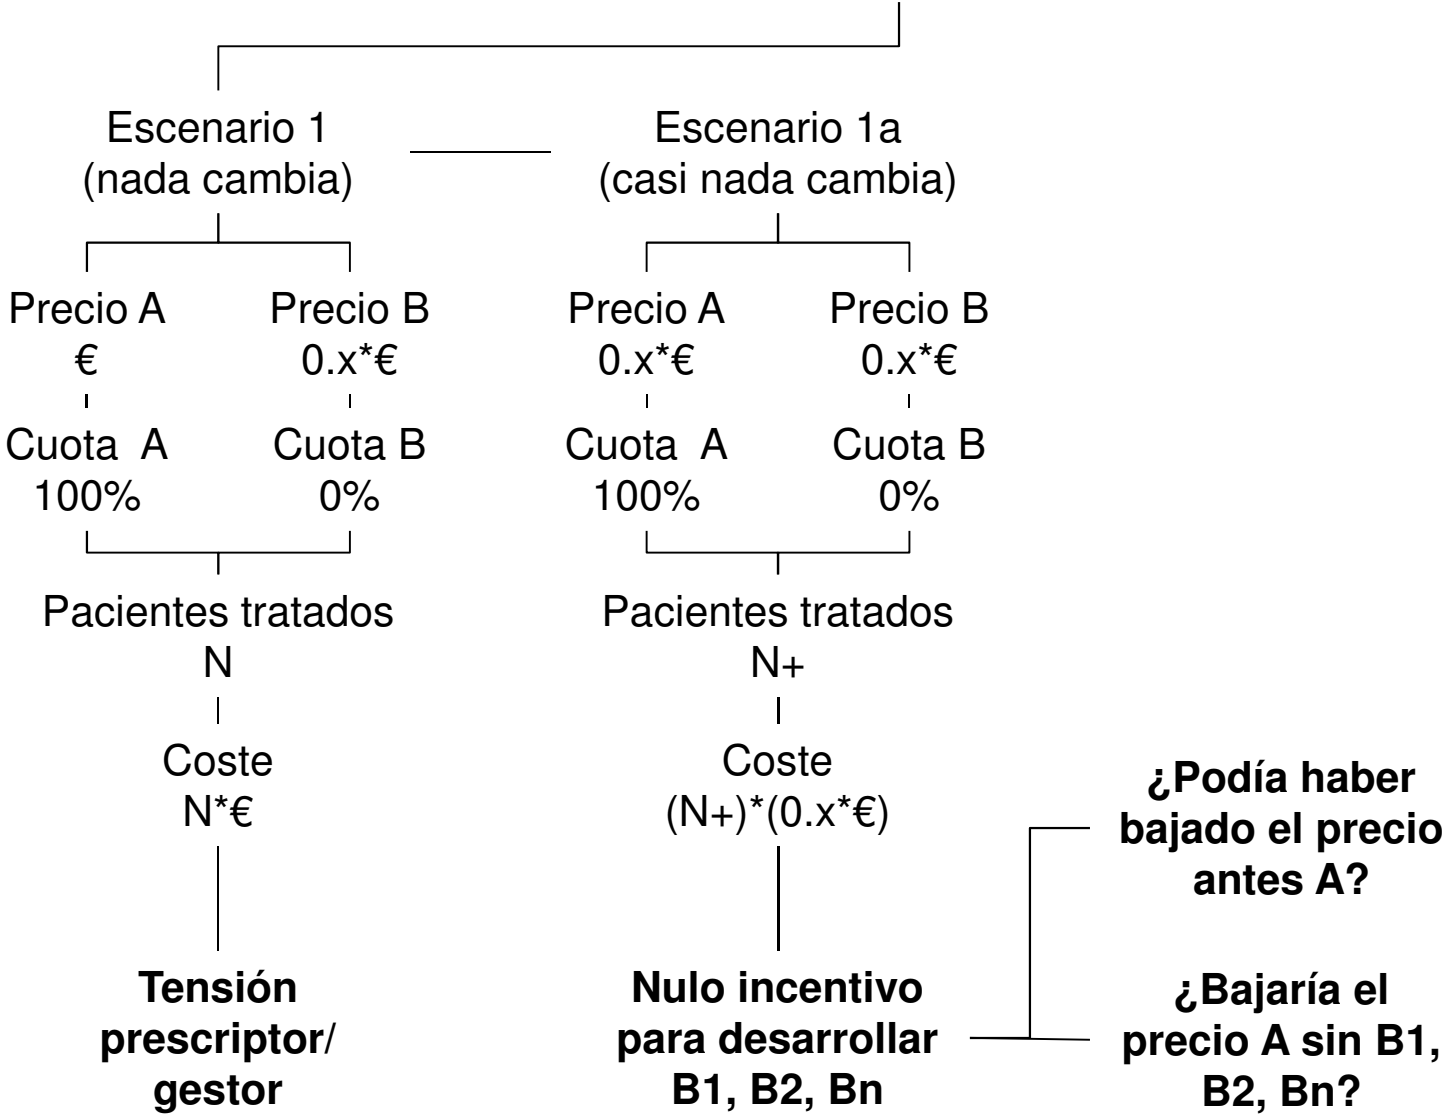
Escenario 1
(nada cambia)

Precio A
€

Precio B
0.x*€

Cuota A
100%

Cuota B
0%

Pacientes tratados
N

Coste
N*€

**Tensión prescriptor/ gestor**

Escenario 1a
(casi nada cambia)

Precio A
0.x*€

Precio B
0.x*€

Cuota A
100%

Cuota B
0%

Pacientes tratados
N+

Coste
(N+)*(0.x*€)

**Nulo incentivo para desarrollar B1, B2, Bn**

**¿Podía haber bajado el precio antes A?**

**¿Bajaría el precio A sin B1, B2, Bn?**